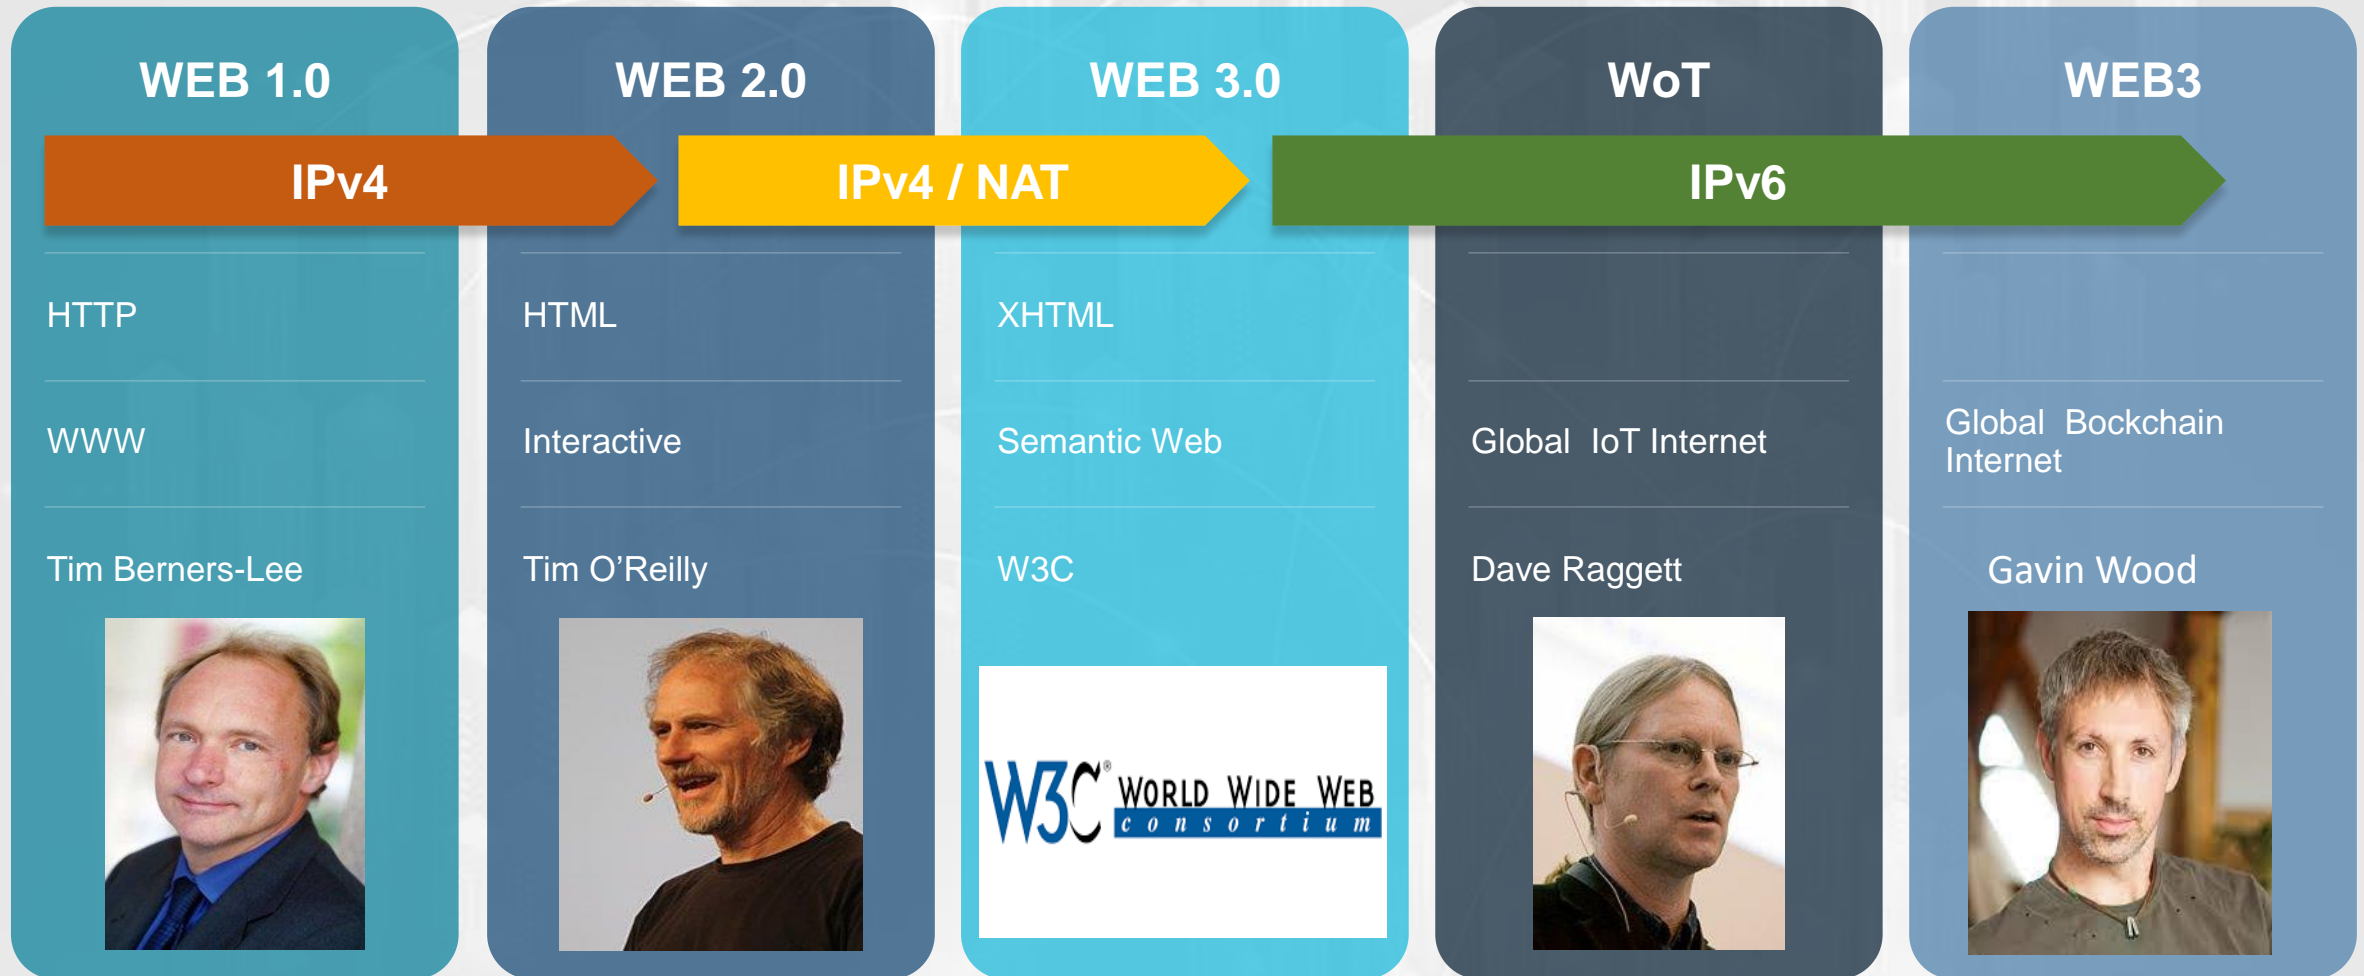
WEB 1.0

WEB 2.0

WEB 3.0

WoT

WEB3

IPv4

IPv4 / NAT

IPv6

HTTP

WWW

Tim Berners-Lee

HTML

Interactive

Tim O'Reilly

XHTML

Semantic Web

W3C

W3C® WORLD WIDE WEB consortium

Global IoT Internet

Dave Raggett

Global Bockchain Internet

Gavin Wood